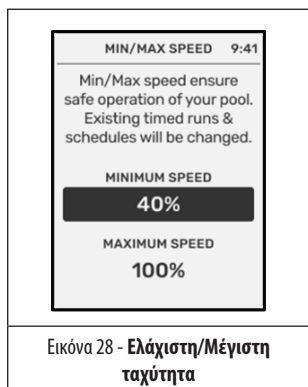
MIN/MAX SPEED 9:41

Min/Max speed ensure safe operation of your pool. Existing timed runs & schedules will be changed.

MINIMUM SPEED

40%

MAXIMUM SPEED

100%

Εικόνα 28 - **Ελάχιστη/Μέγιστη ταχύτητα**